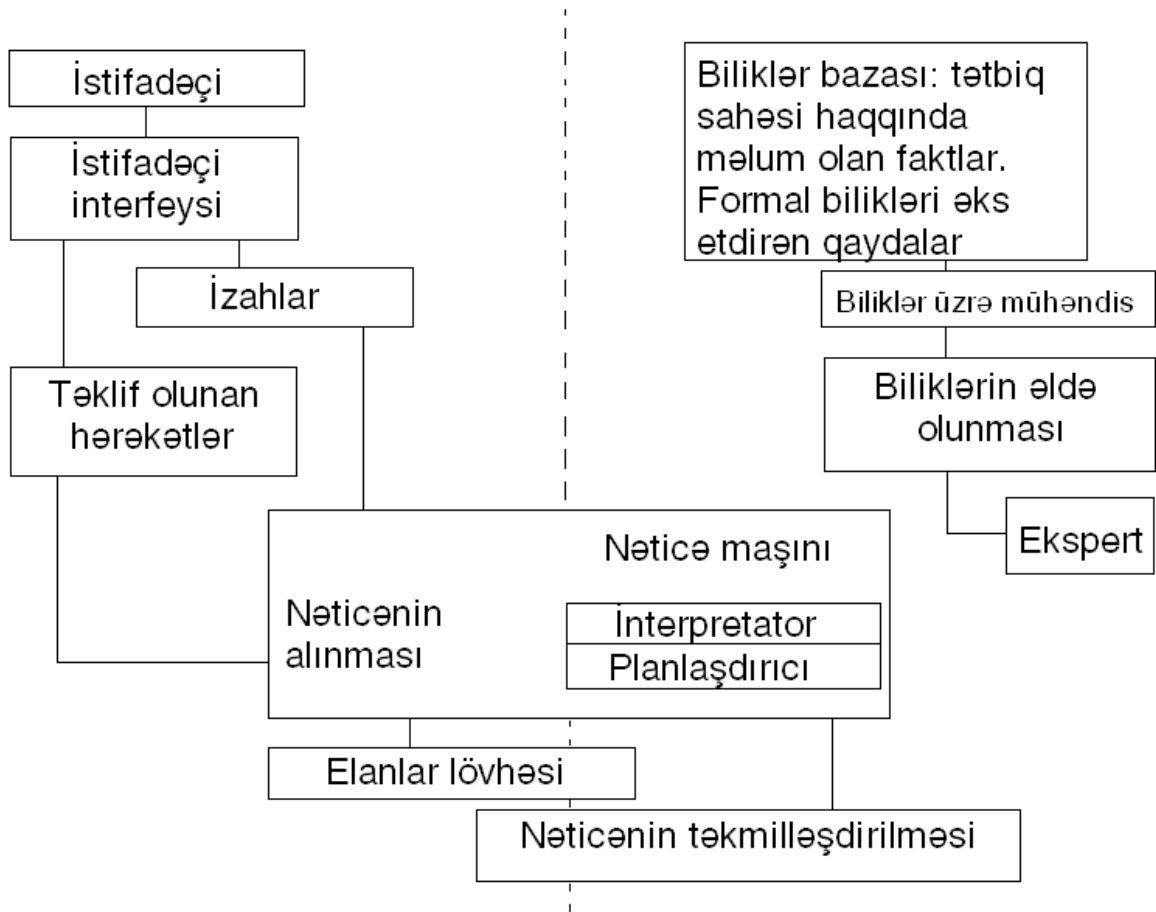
İstifadəçi

İstifadəçi interfeysi

İzahlar

Təklif olunan hərəkətlər

Biliklər bazası: tətbiq sahəsi haqqında məlum olan faktlar. Formal bilikləri əks etdirən qaydalar

Biliklər üzrə mühəndis

Biliklərin əldə olunması

Ekspert

Nəticə maşını

Nəticənin alınması

İnterpretator

Planlaşdırıcı

Elanlar lövhəsi

Nəticənin təkmilləşdirilməsi